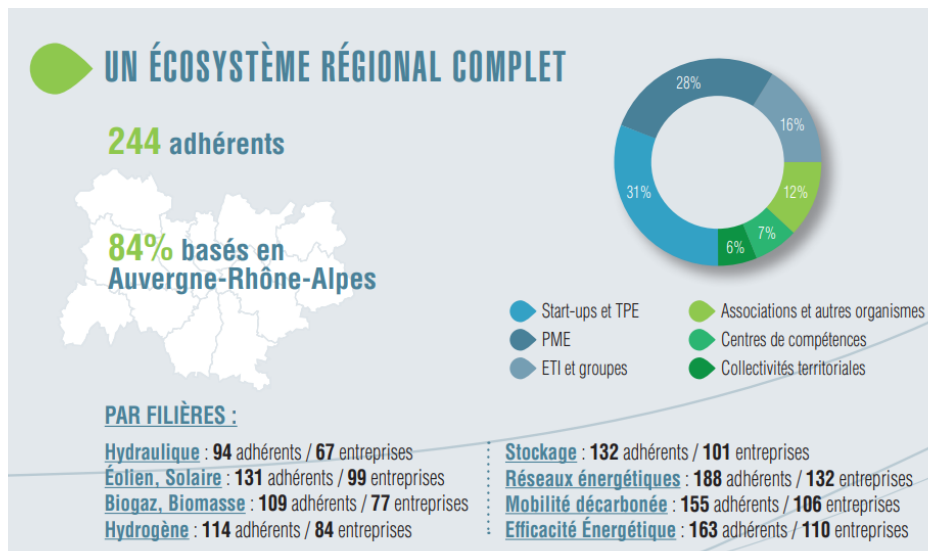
UN ÉCOSYSTÈME RÉGIONAL COMPLET

244 adhérents

84% basés en Auvergne-Rhône-Alpes

28%
16%
31%
12%
7%
6%

Start-ups et TPE
PME
ETI et groupes
Associations et autres organismes
Centres de compétences
Collectivités territoriales

PAR FILIÈRES :

Hydraulique : 94 adhérents / 67 entreprises
Éolien, Solaire : 131 adhérents / 99 entreprises
Biogaz, Biomasse : 109 adhérents / 77 entreprises
Hydrogène : 114 adhérents / 84 entreprises

Stockage : 132 adhérents / 101 entreprises
Réseaux énergétiques : 188 adhérents / 132 entreprises
Mobilité décarbonée : 155 adhérents / 106 entreprises
Efficacité Énergétique : 163 adhérents / 110 entreprises